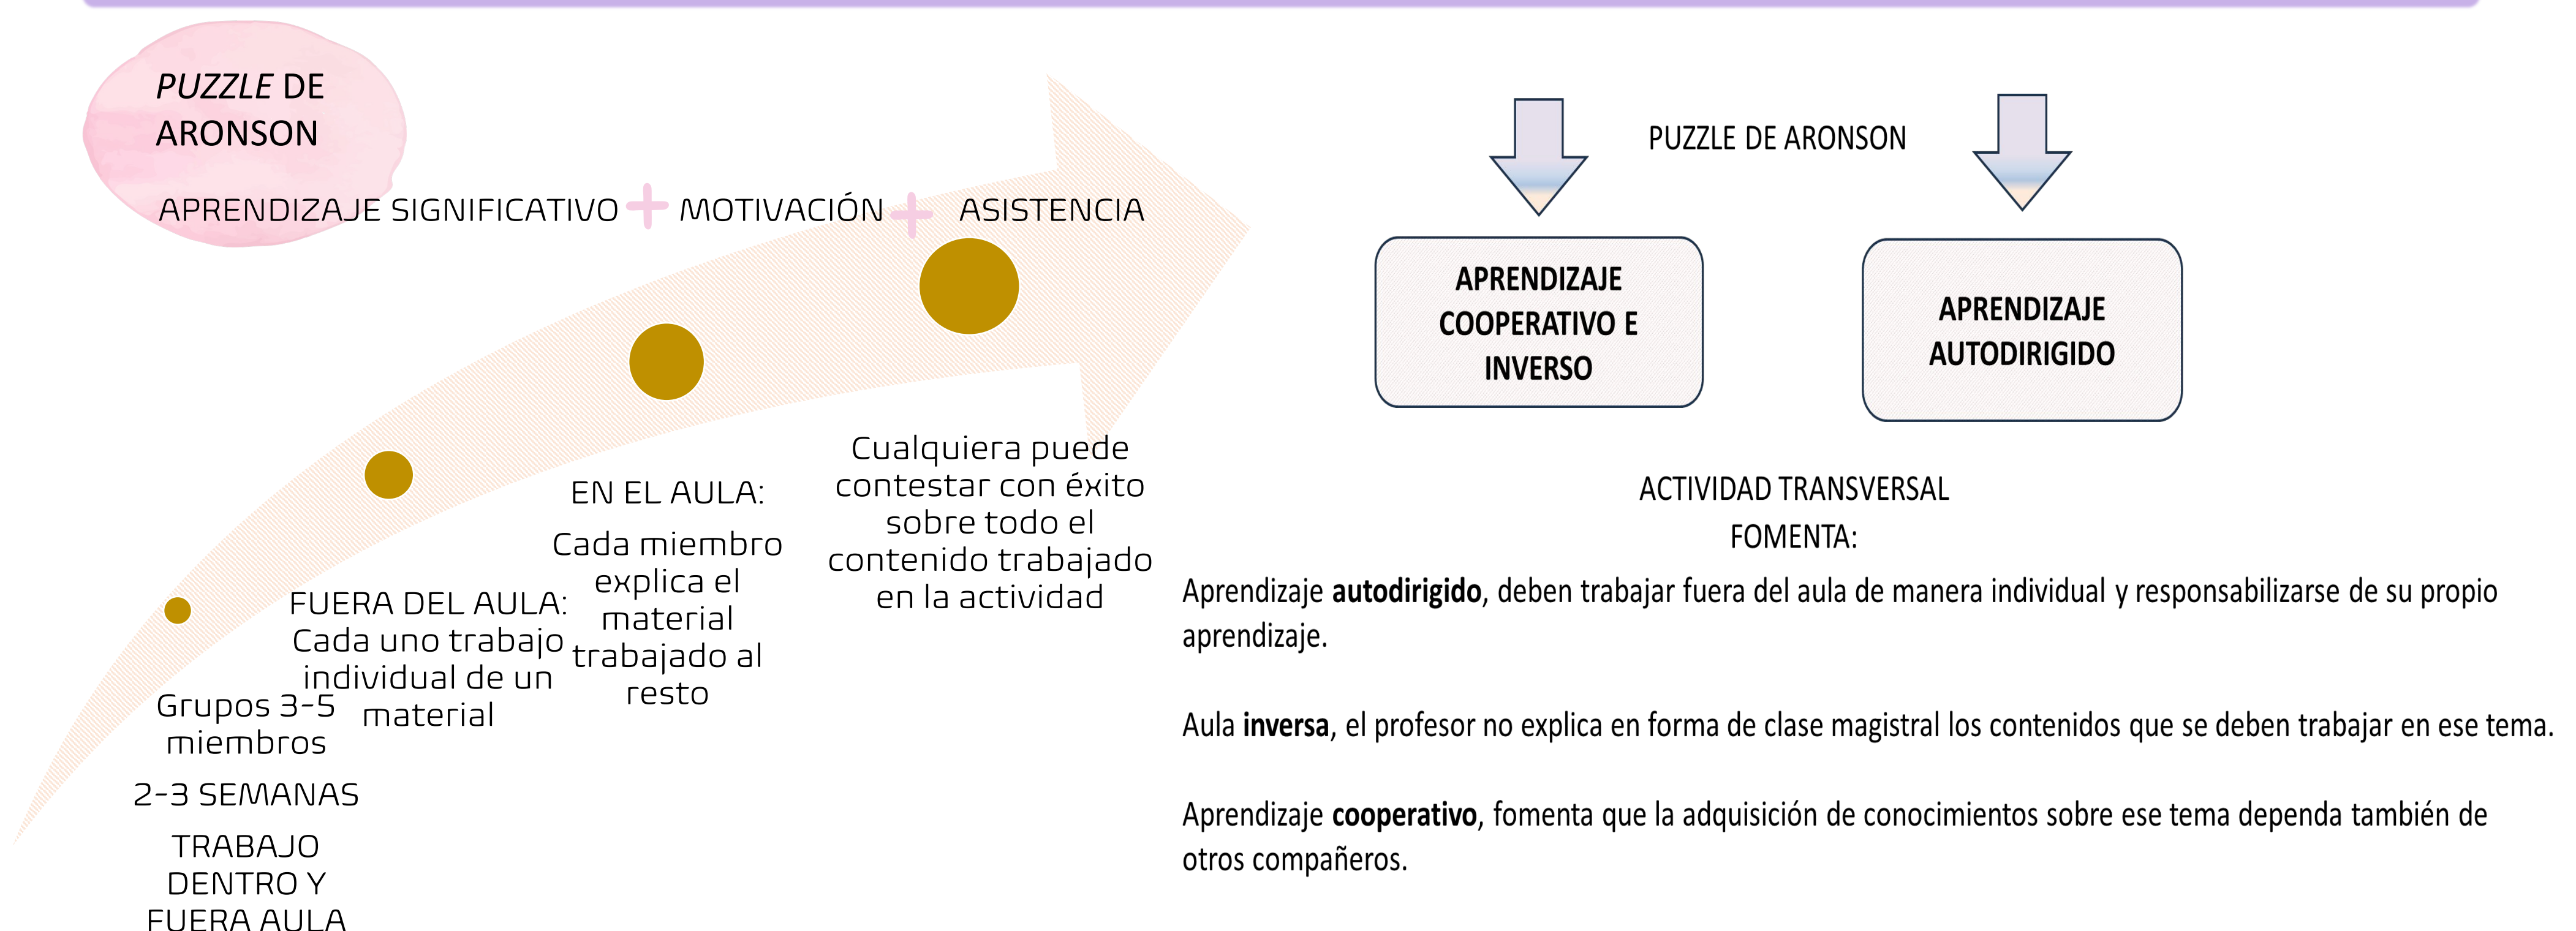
*PUZZLE* DE ARONSON

APRENDIZAJE SIGNIFICATIVO + MOTIVACIÓN + ASISTENCIA

Grupos 3-5 miembros

2-3 SEMANAS

TRABAJO DENTRO Y FUERA AULA

FUERA DEL AULA: Cada uno trabajo individual de un material

EN EL AULA:

Cada miembro explica el material trabajado al resto

Cualquiera puede contestar con éxito sobre todo el contenido trabajado en la actividad

PUZZLE DE ARONSON

APRENDIZAJE COOPERATIVO E INVERSO

APRENDIZAJE AUTODIRIGIDO

ACTIVIDAD TRANSVERSAL

FOMENTA:

Aprendizaje **autodirigido**, deben trabajar fuera del aula de manera individual y responsabilizarse de su propio aprendizaje.

Aula **inversa**, el profesor no explica en forma de clase magistral los contenidos que se deben trabajar en ese tema.

Aprendizaje **cooperativo**, fomenta que la adquisición de conocimientos sobre ese tema dependa también de otros compañeros.